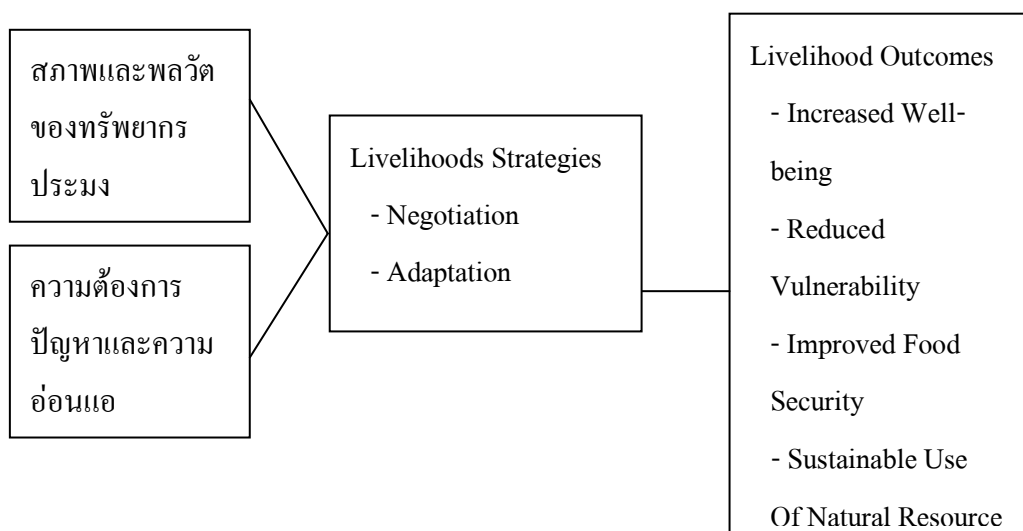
สภาพและพลวัตของทรัพยากรประมง

ความต้องการ ปัญหาและความอ่อนแอ

Livelihoods Strategies
- Negotiation
- Adaptation

Livelihood Outcomes
- Increased Well-being
- Reduced Vulnerability
- Improved Food Security
- Sustainable Use Of Natural Resource